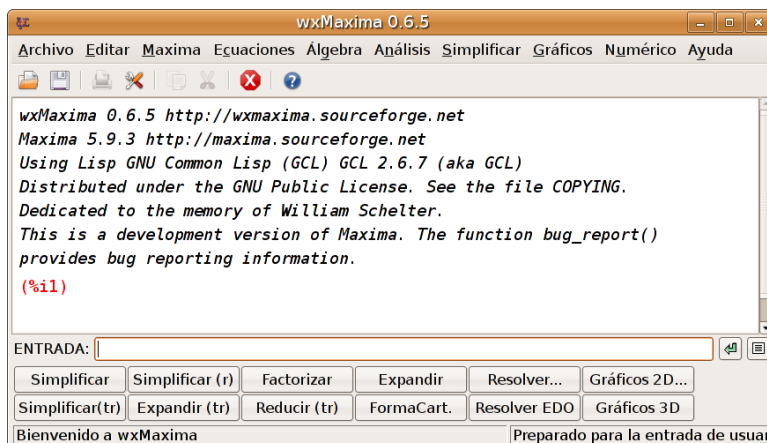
wxMaxima 0.6.5

Archivo Editar Maxima Ecuaciones Álgebra Análisis Simplificar Gráficos Numérico Ayuda

wxMaxima 0.6.5 http://wxmaxima.sourceforge.net
Maxima 5.9.3 http://maxima.sourceforge.net
Using Lisp GNU Common Lisp (GCL) GCL 2.6.7 (aka GCL)
Distributed under the GNU Public License. See the file COPYING.
Dedicated to the memory of William Schelter.
This is a development version of Maxima. The function bug_report()
provides bug reporting information.
(%i1)

ENTRADA:

| Simplificar | Simplificar (r) | Factorizar | Expandir | Resolver... | Gráficos 2D... |
|---|---|---|---|---|---|
| Simplificar(tr) | Expandir (tr) | Reducir (tr) | FormaCart. | Resolver EDO | Gráficos 3D |

Bienvenido a wxMaxima
Preparado para la entrada de usuar